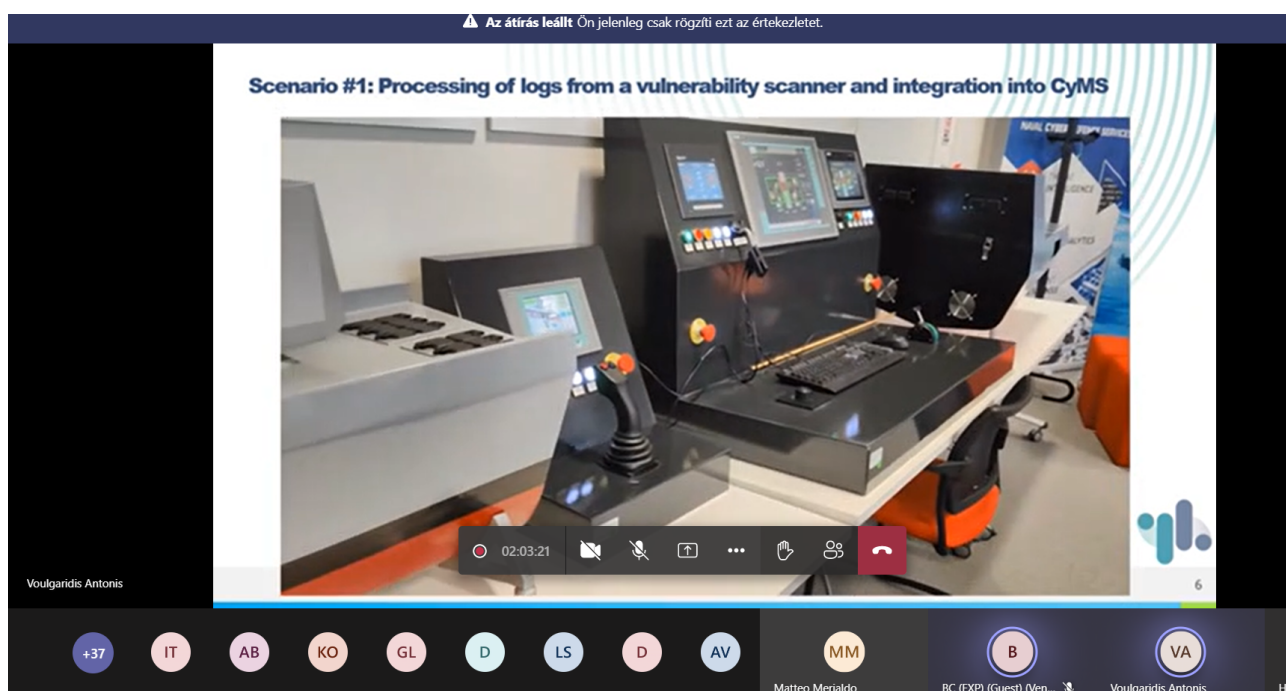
Az átírás leállt Ön jelenleg csak rögzíti ezt az értekezletet.

Scenario #1: Processing of logs from a vulnerability scanner and integration into CyMS

NAVAL CYBER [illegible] SERVICE

6

02:03:21

Voulgaridis Antonis

+37 IT AB KO GL D LS D AV

MM
Matteo Merialdo

B
BC (EXP) (Guest) (Ven...

VA
Voulgaridis Antonis